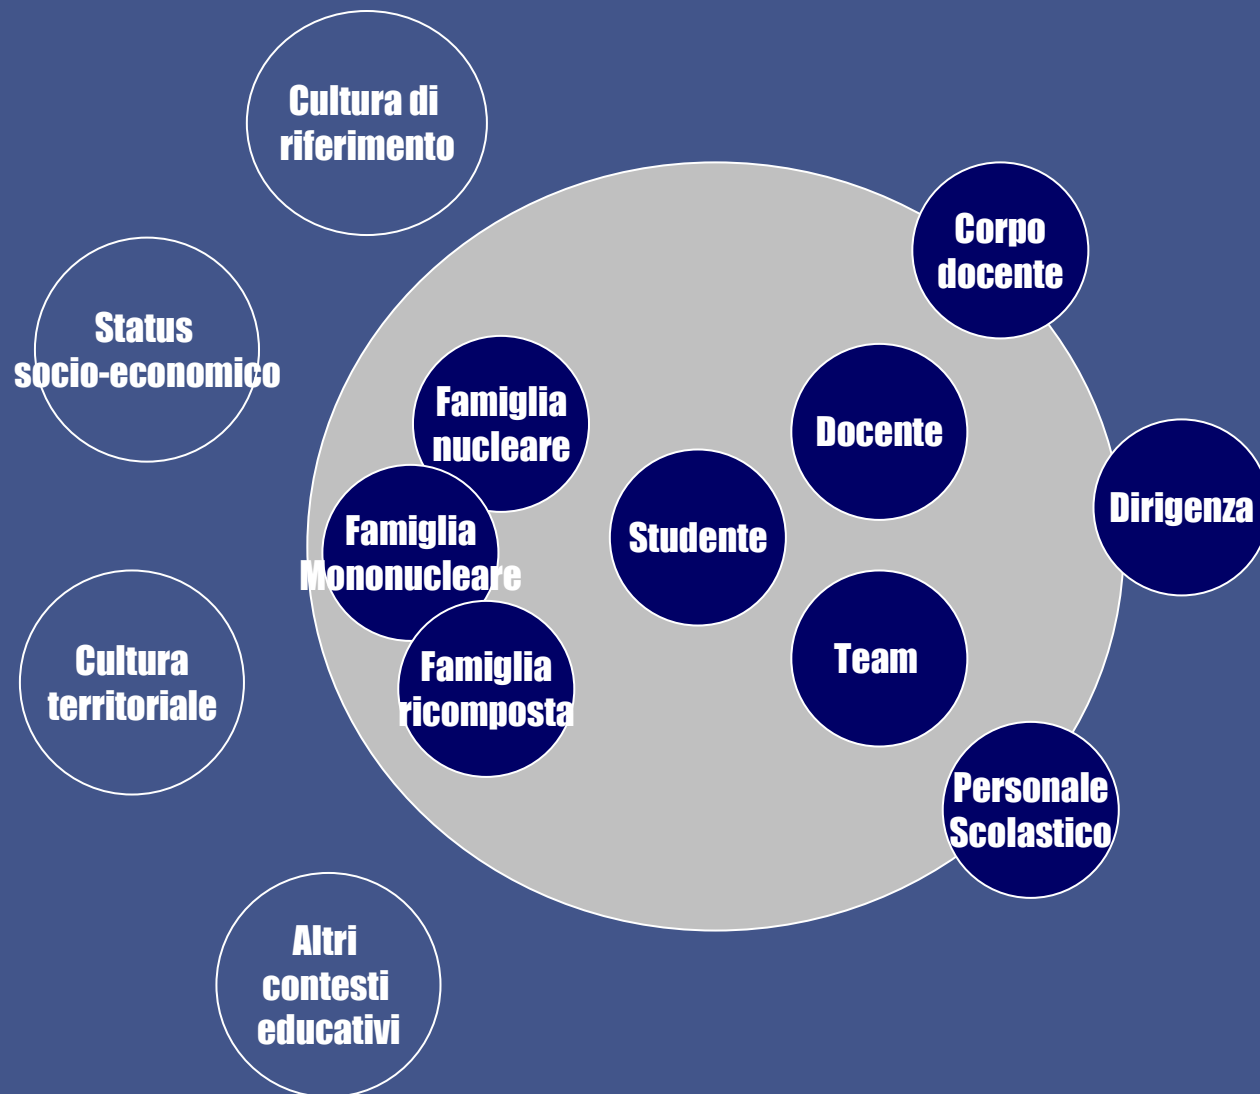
Cultura di riferimento

Status socio-economico

Cultura territoriale

Altri contesti educativi

Corpo docente

Famiglia nucleare

Famiglia Mononucleare

Famiglia ricomposta

Studente

Docente

Team

Dirigenza

Personale Scolastico